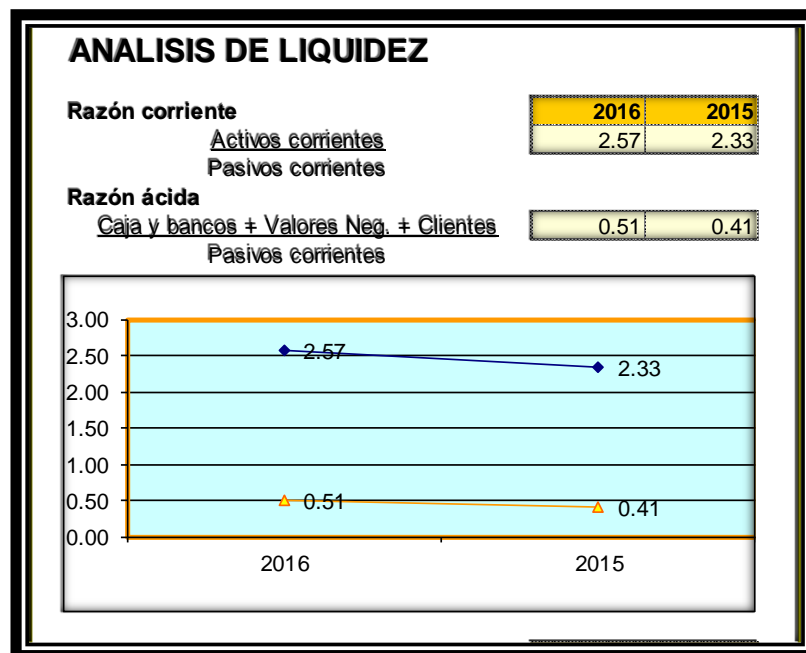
ANALISIS DE LIQUIDEZ

Razón corriente

| | 2016 | 2015 |
|---|---|---|
| Activos corrientes / Pasivos corrientes | 2.57 | 2.33 |

Razón ácida

| | | |
|---|---|---|
| Caja y bancos + Valores Neg. + Clientes / Pasivos corrientes | 0.51 | 0.41 |

3.00
2.50
2.00
1.50
1.00
0.50
0.00

2.57
2.33
0.51
0.41

2016
2015